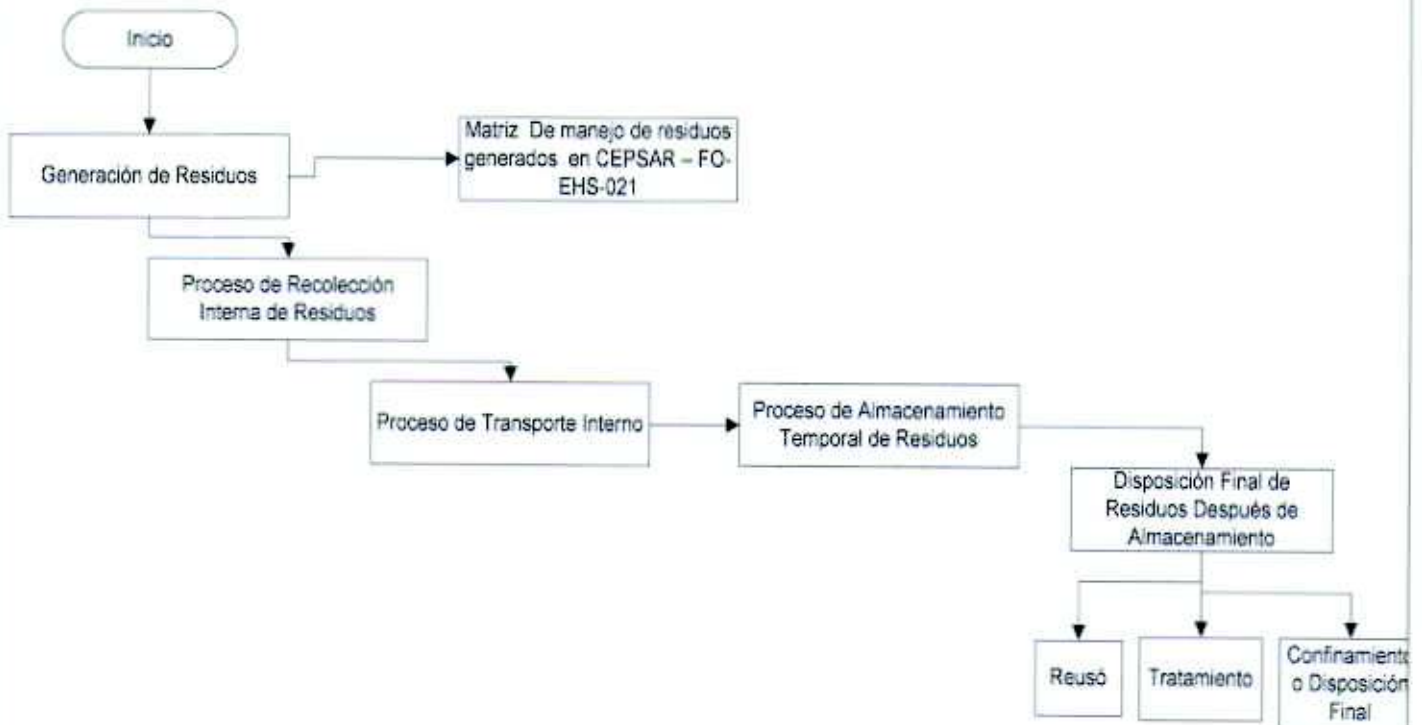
Inicio

Generación de Residuos

Matriz De manejo de residuos generados en CEPSAR – FO-EHS-021

Proceso de Recolección Interna de Residuos

Proceso de Transporte Interno

Proceso de Almacenamiento Temporal de Residuos

Disposición Final de Residuos Después de Almacenamiento

Reusó

Tratamiento

Confinamiento o Disposición Final